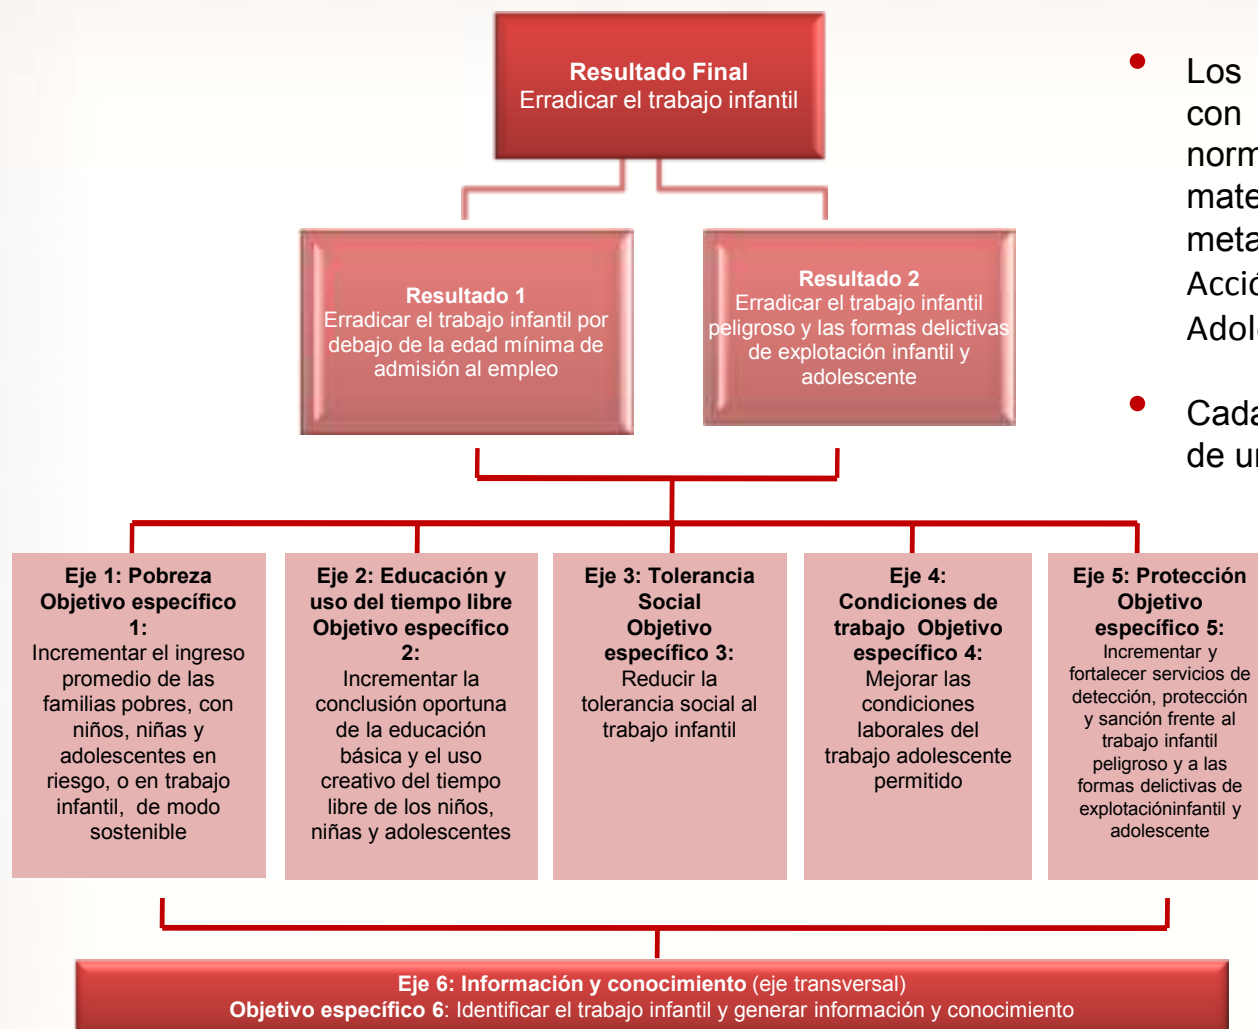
**Resultado Final**
Erradicar el trabajo infantil

**Resultado 1**
Erradicar el trabajo infantil por debajo de la edad mínima de admisión al empleo

**Resultado 2**
Erradicar el trabajo infantil peligroso y las formas delictivas de explotación infantil y adolescente

**Eje 1: Pobreza Objetivo específico 1:**
Incrementar el ingreso promedio de las familias pobres, con niños, niñas y adolescentes en riesgo, o en trabajo infantil, de modo sostenible

**Eje 2: Educación y uso del tiempo libre Objetivo específico 2:**
Incrementar la conclusión oportuna de la educación básica y el uso creativo del tiempo libre de los niños, niñas y adolescentes

**Eje 3: Tolerancia Social Objetivo específico 3:**
Reducir la tolerancia social al trabajo infantil

**Eje 4: Condiciones de trabajo Objetivo específico 4:**
Mejorar las condiciones laborales del trabajo adolescente permitido

**Eje 5: Protección Objetivo específico 5:**
Incrementar y fortalecer servicios de detección, protección y sanción frente al trabajo infantil peligroso y a las formas delictivas de explotacióninfantil y adolescente

**Eje 6: Información y conocimiento** (eje transversal)
**Objetivo específico 6**: Identificar el trabajo infantil y generar información y conocimiento

• Los con norm mate meta Acció Adol

• Cada de u